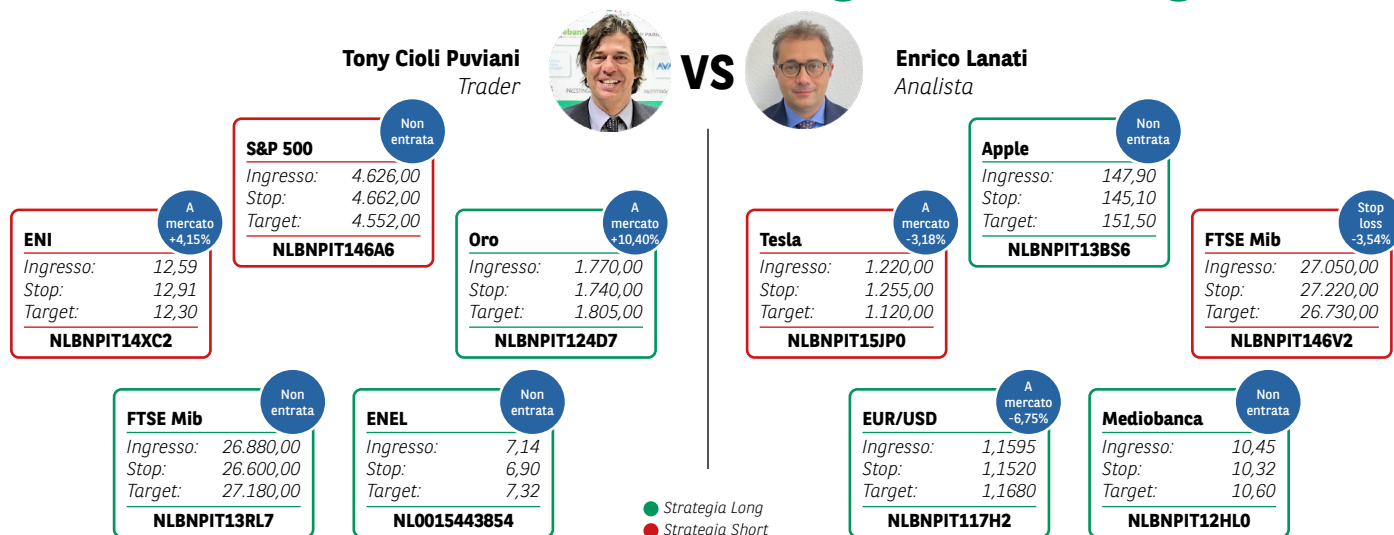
Tony Cioli Puviani
Trader

VS

Enrico Lanati
Analista

S&P 500
Non entrata
Ingresso: 4.626,00
Stop: 4.662,00
Target: 4.552,00
NLBNPIT146A6

ENI
A mercato +4,15%
Ingresso: 12,59
Stop: 12,91
Target: 12,30
NLBNPIT14XC2

Oro
A mercato +10,40%
Ingresso: 1.770,00
Stop: 1.740,00
Target: 1.805,00
NLBNPIT124D7

FTSE Mib
Non entrata
Ingresso: 26.880,00
Stop: 26.600,00
Target: 27.180,00
NLBNPIT13RL7

ENEL
Non entrata
Ingresso: 7,14
Stop: 6,90
Target: 7,32
NL0015443854

Apple
Non entrata
Ingresso: 147,90
Stop: 145,10
Target: 151,50
NLBNPIT13BS6

Tesla
A mercato -3,18%
Ingresso: 1.220,00
Stop: 1.255,00
Target: 1.120,00
NLBNPIT15JP0

FTSE Mib
Stop loss -3,54%
Ingresso: 27.050,00
Stop: 27.220,00
Target: 26.730,00
NLBNPIT146V2

EUR/USD
A mercato -6,75%
Ingresso: 1,1595
Stop: 1,1520
Target: 1,1680
NLBNPIT117H2

Mediobanca
Non entrata
Ingresso: 10,45
Stop: 10,32
Target: 10,60
NLBNPIT12HL0

Strategia Long
Strategia Short